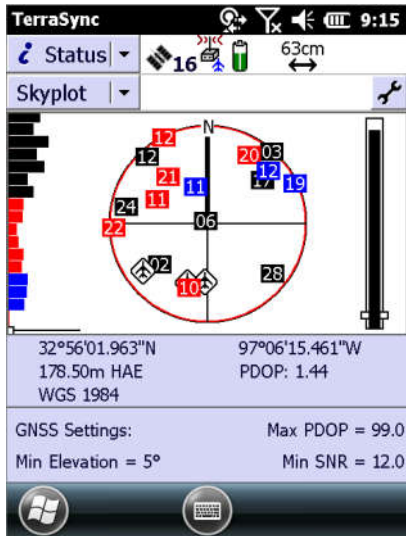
TerraSync 9:15

Status 16 63cm

Skyplot

N

12 12 20 03 21 12 17 19 11 24 11 22 06 02 28 10

32°56'01.963"N 97°06'15.461"W
178.50m HAE PDOP: 1.44
WGS 1984

GNSS Settings: Max PDOP = 99.0
Min Elevation = 5° Min SNR = 12.0